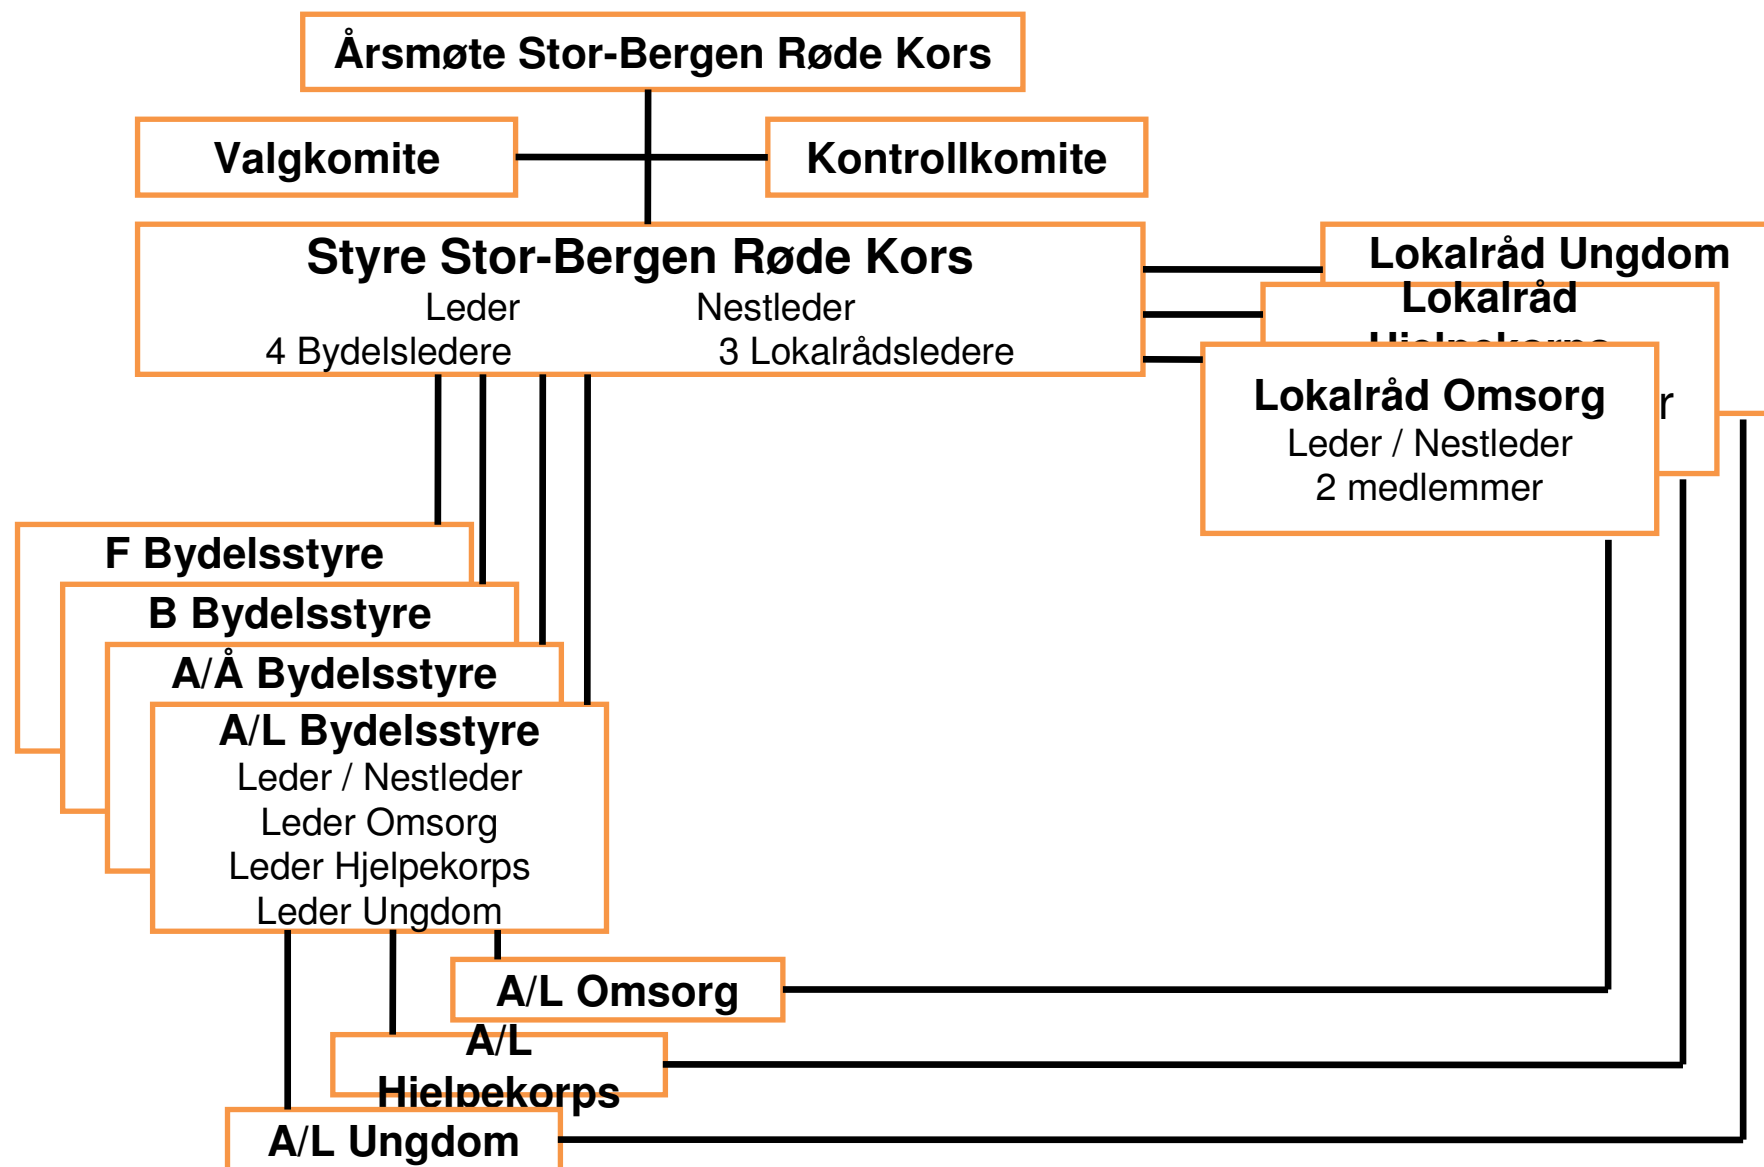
Årsmøte Stor-Bergen Røde Kors

Valgkomite

Kontrollkomite

Styre Stor-Bergen Røde Kors
Leder Nestleder
4 Bydelsledere 3 Lokalrådsledere

Lokalråd Ungdom

Lokalråd
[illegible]

r

Lokalråd Omsorg
Leder / Nestleder
2 medlemmer

F Bydelsstyre

B Bydelsstyre

A/Å Bydelsstyre

A/L Bydelsstyre
Leder / Nestleder
Leder Omsorg
Leder Hjelpekorps
Leder Ungdom

A/L Omsorg

A/L
Hjelpekorps

A/L Ungdom